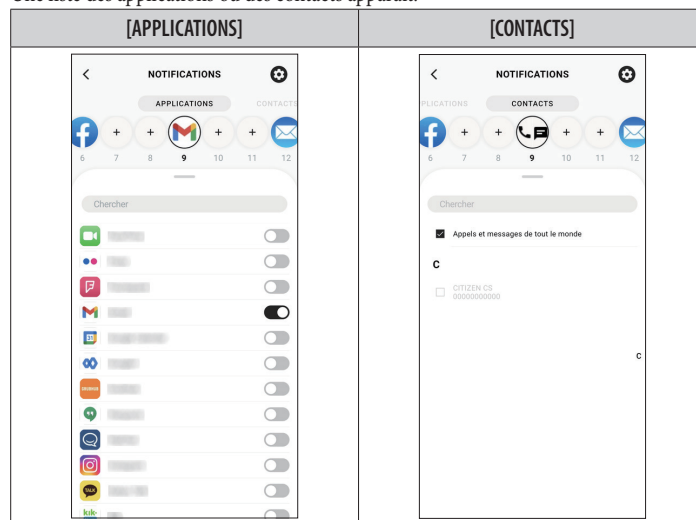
Une liste des applications ou des contacts apparaît.

| [APPLICATIONS] | [CONTACTS] |
|---|---|
| < NOTIFICATIONS<br>APPLICATIONS CONTACTS<br>+ + + + +<br>6 7 8 9 10 11 12<br>Chercher<br>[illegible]<br>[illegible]<br>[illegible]<br>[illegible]<br>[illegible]<br>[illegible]<br>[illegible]<br>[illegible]<br>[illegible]<br>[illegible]<br>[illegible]<br>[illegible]<br>kik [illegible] | < NOTIFICATIONS<br>PLICATIONS CONTACTS<br>+ + + +<br>6 7 8 9 10 11 12<br>Chercher<br>Appels et messages de tout le monde<br>C<br>CITIZEN CS<br>00000000000<br>C |